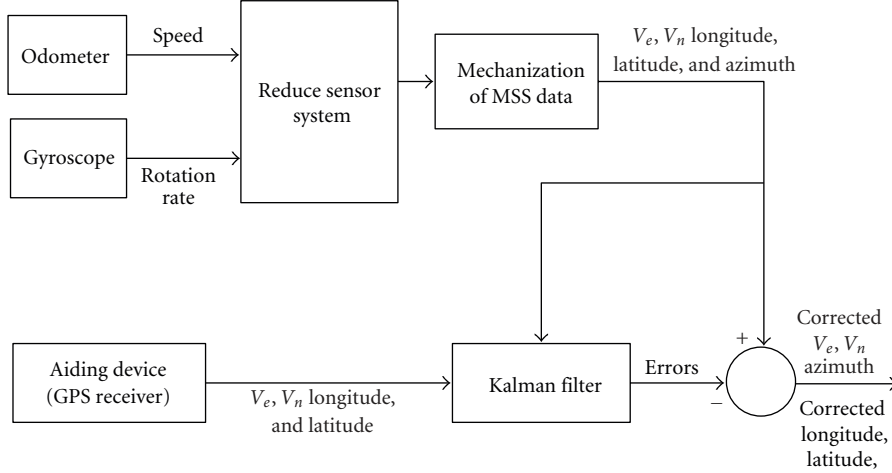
Odometer

Speed

Gyroscope

Rotation rate

Reduce sensor system

Mechanization of MSS data

$V_e$, $V_n$ longitude, latitude, and azimuth

Aiding device (GPS receiver)

$V_e$, $V_n$ longitude, and latitude

Kalman filter

Errors

+

−

Corrected $V_e$, $V_n$ azimuth

Corrected longitude, latitude,